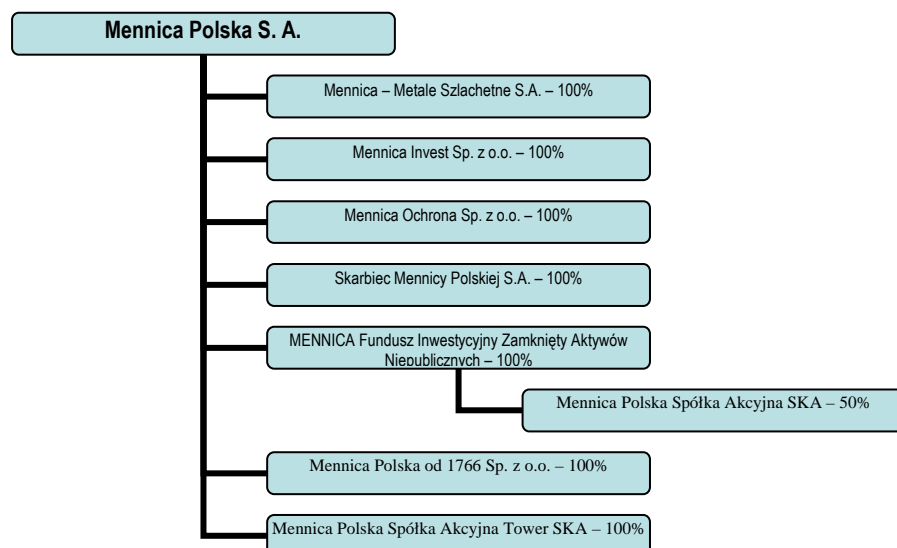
Mennica Polska S. A.

Mennica – Metale Szlachetne S.A. – 100%

Mennica Invest Sp. z o.o. – 100%

Mennica Ochrona Sp. z o.o. – 100%

Skarbiec Mennicy Polskiej S.A. – 100%

MENNICA Fundusz Inwestycyjny Zamknięty Aktywów Niepublicznych – 100%

Mennica Polska Spółka Akcyjna SKA – 50%

Mennica Polska od 1766 Sp. z o.o. – 100%

Mennica Polska Spółka Akcyjna Tower SKA – 100%